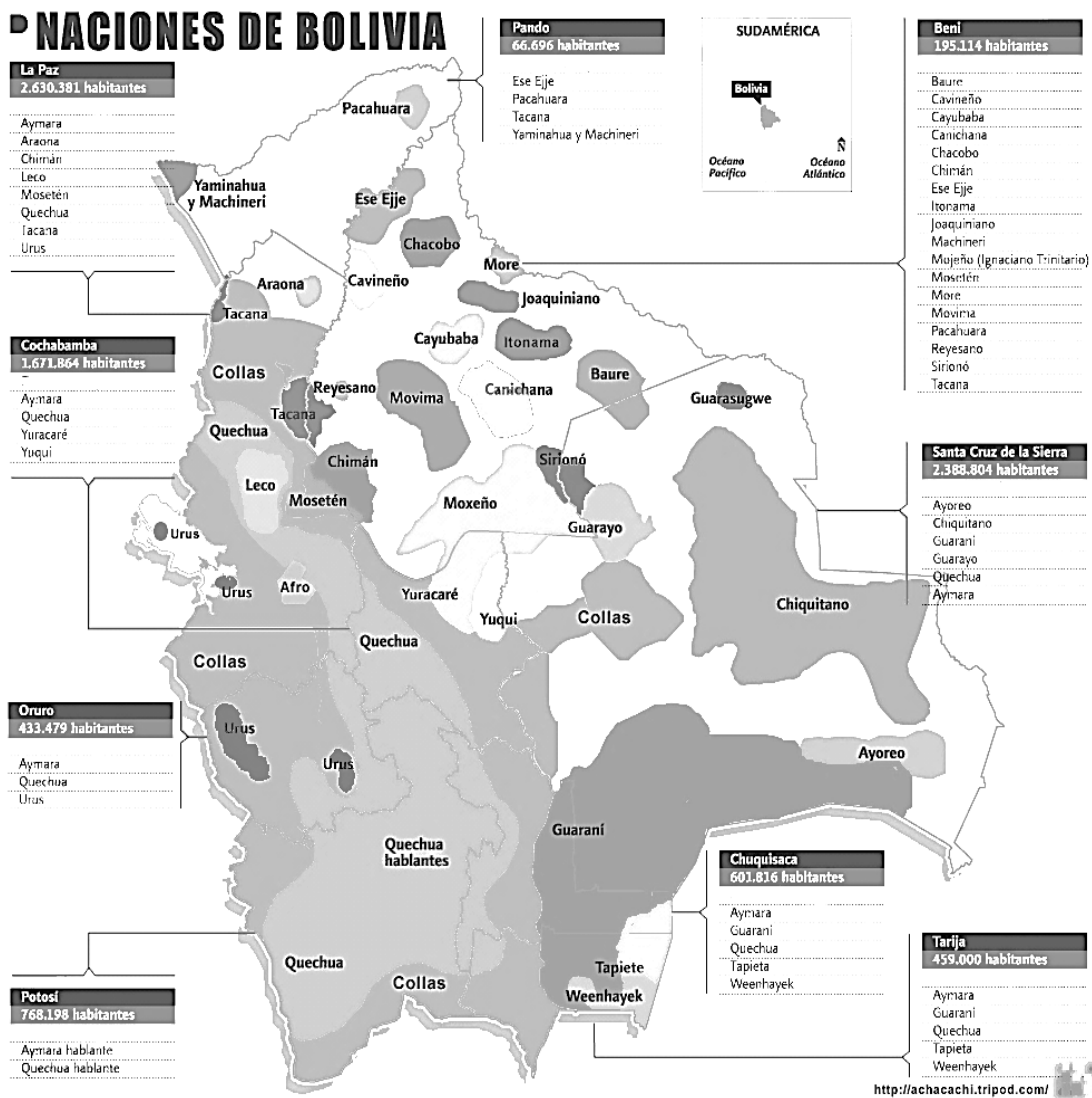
NACIONES DE BOLIVIA

La Paz
2.630.381 habitantes

Aymara
Araona
Chimán
Leco
Mosetén
Quechua
Tacana
Urus

Cochabamba
1.671.864 habitantes

Aymara
Quechua
Yuracaré
Yuqui

Oruro
433.479 habitantes

Aymara
Quechua
Urus

Potosí
768.198 habitantes

Aymara hablante
Quechua hablante

Pando
66.696 habitantes

Ese Ejje
Pacahuara
Tacana
Yaminahua y Machineri

SUDAMÉRICA
Bolivia
Océano Pacífico
Océano Atlántico
N

Beni
195.114 habitantes

Baure
Cavineño
Cayubaba
Canichana
Chacobo
Chimán
Ese Ejje
Itonama
Joaquiniano
Machineri
Mojeño (Ignaciano Trinitario)
Mosetén
More
Movima
Pacahuara
Reyesano
Sirionó
Tacana

Santa Cruz de la Sierra
2.388.804 habitantes

Ayoreo
Chiquitano
Guaraní
Guarayo
Quechua
Aymara

Chuquisaca
601.816 habitantes

Aymara
Guaraní
Quechua
Tapieta
Weenhayek

Tarija
459.000 habitantes

Aymara
Guaraní
Quechua
Tapieta
Weenhayek

Pacahuara
Yaminahua y Machineri
Ese Ejje
Chacobo
More
Araona
Cavineño
Joaquiniano
Tacana
Cayubaba
Itonama
Collas
Reyesano
Movima
Canichana
Baure
Guarasugwe
Tacana
Quechua
Chimán
Sirionó
Leco
Mosetén
Moxeño
Guarayo
Urus
Urus
Afro
Yuracaré
Yuqui
Collas
Chiquitano
Quechua
Collas
Urus
Urus
Ayoreo
Guaraní
Quechua hablantes
Quechua
Collas
Tapiete
Weenhayek

http://achacachi.tripod.com/